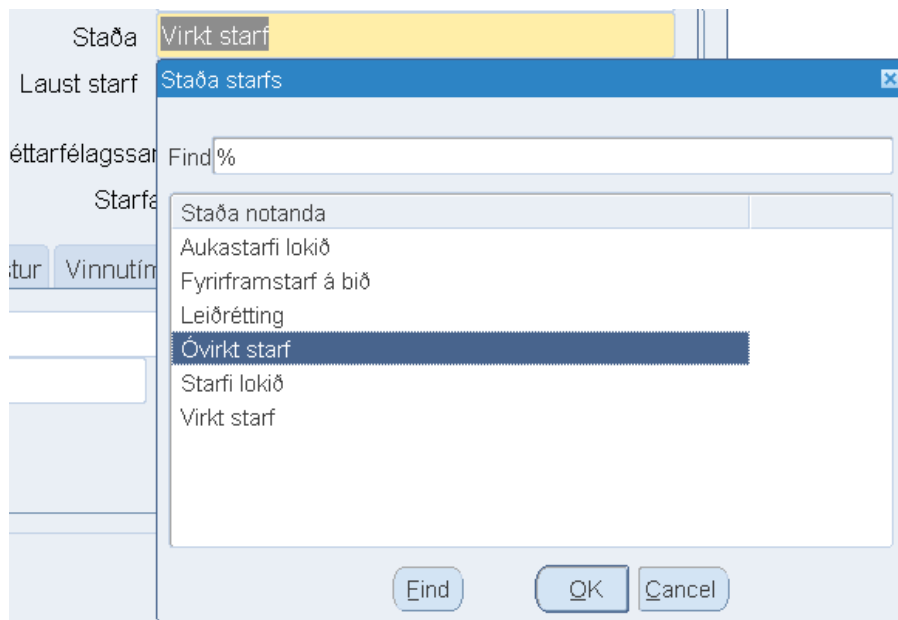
Staða Virkt starf

Laust starf

éttarfélagssar

Starfa

stur Vinnutím

Staða starfs

Find %

Staða notanda

Aukastarfi lokið

Fyrirframstarf á bið

Leiðrétting

Óvirkt starf

Starfi lokið

Virkt starf

Find OK Cancel